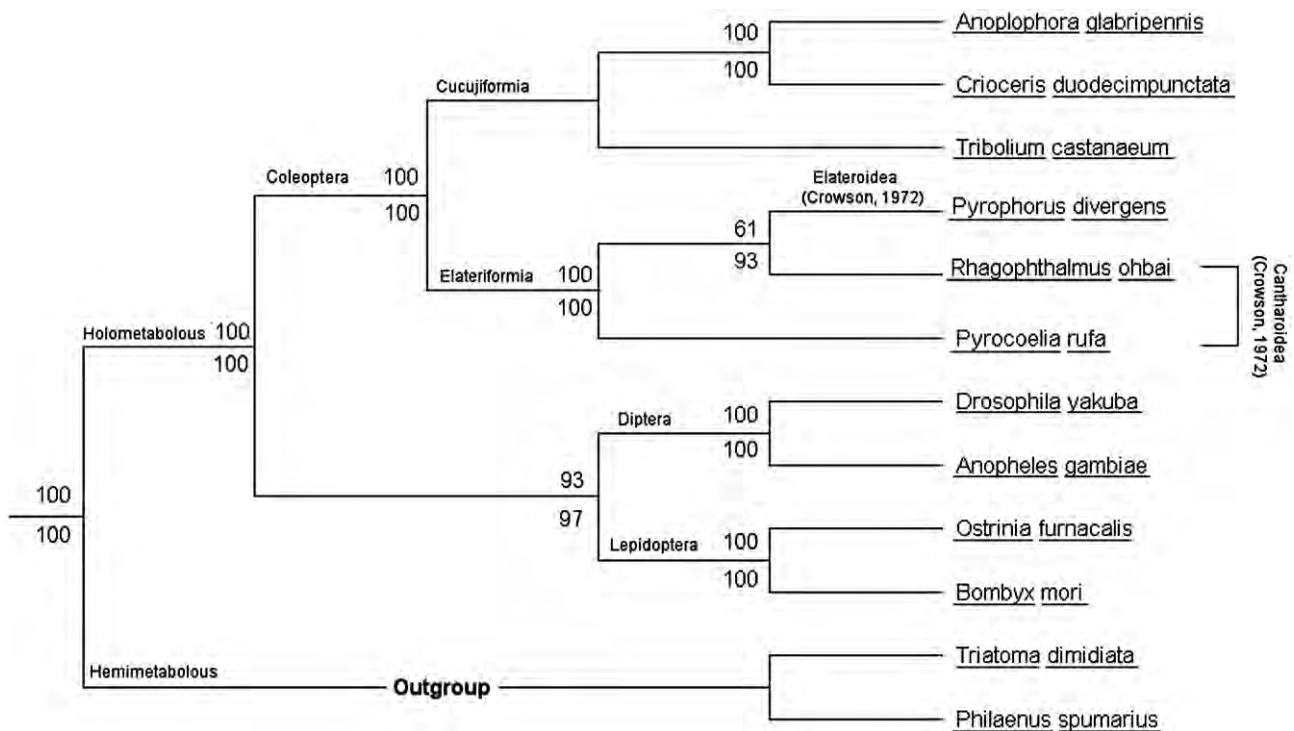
Anoplophora glabripennis
100
100
Crioceris duodecimpunctata
Cucujiformia
Tribolium castanaeum
Coleoptera 100
100
Elateroidea (Crowson, 1972)
Pyrophorus divergens
61
93
Rhagophthalmus ohbai
Elateriformia 100
100
Pyrocoelia rufa
Cantharoidea (Crowson, 1972)
Holometabolous 100
100
Diptera 100
100
Drosophila yakuba
Anopheles gambiae
93
97
Lepidoptera 100
100
Ostrinia furnacalis
Bombyx mori
100
100
Hemimetabolous
Outgroup
Triatoma dimidiata
Philaenus spumarius